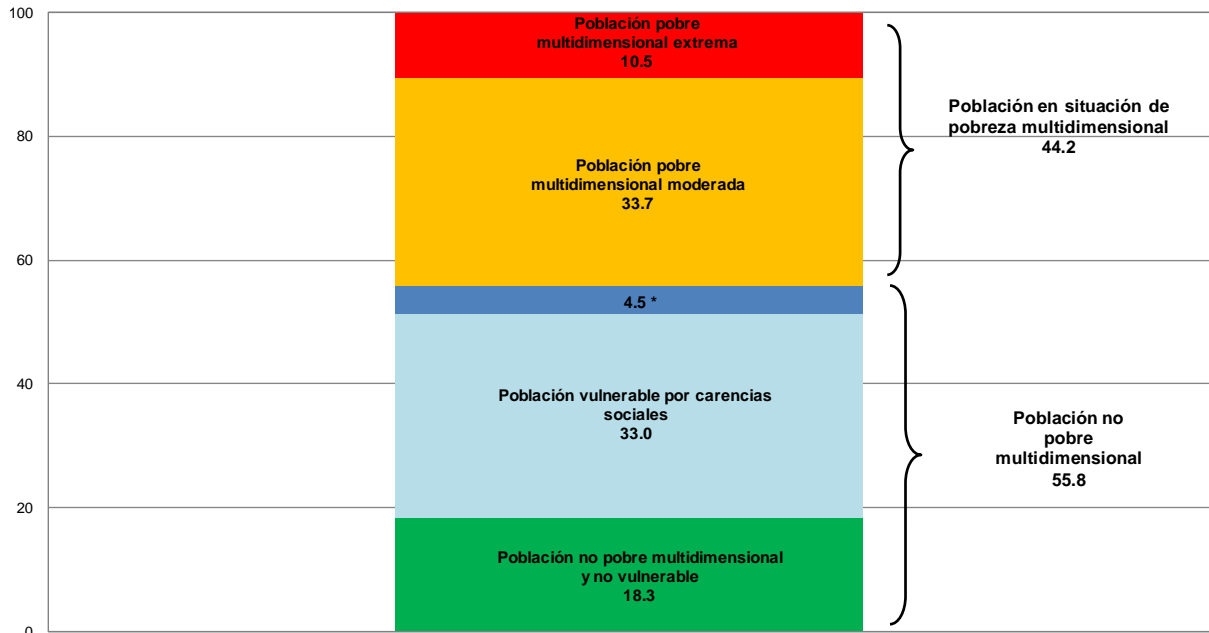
100
80
60
40
20
0

Población pobre multidimensional extrema
10.5

Población pobre multidimensional moderada
33.7

4.5 *

Población vulnerable por carencias sociales
33.0

Población no pobre multidimensional y no vulnerable
18.3

Población en situación de pobreza multidimensional
44.2

Población no pobre multidimensional
55.8